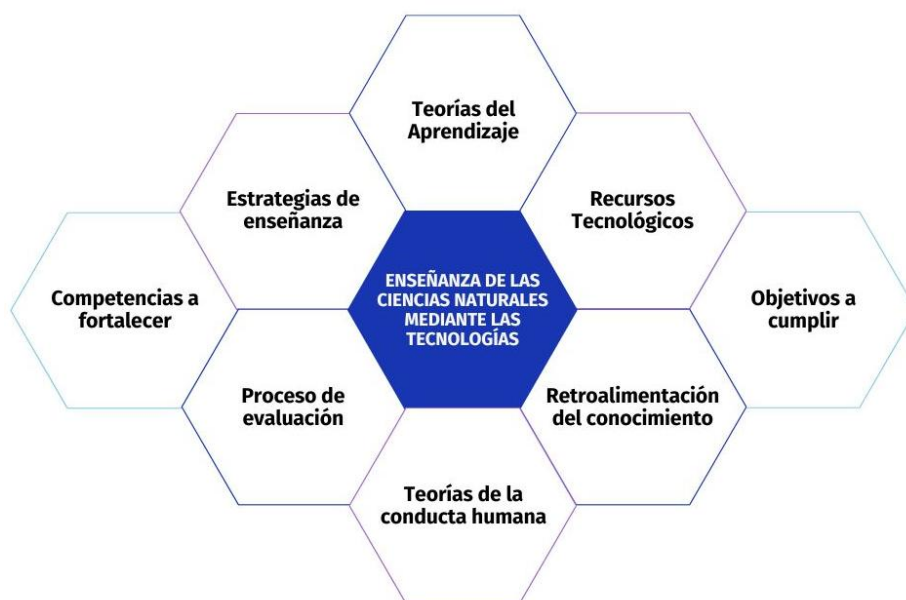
Teorías del Aprendizaje

Estrategias de enseñanza

Recursos Tecnológicos

Competencias a fortalecer

ENSEÑANZA DE LAS CIENCIAS NATURALES MEDIANTE LAS TECNOLOGÍAS

Objetivos a cumplir

Proceso de evaluación

Retroalimentación del conocimiento

Teorías de la conducta humana